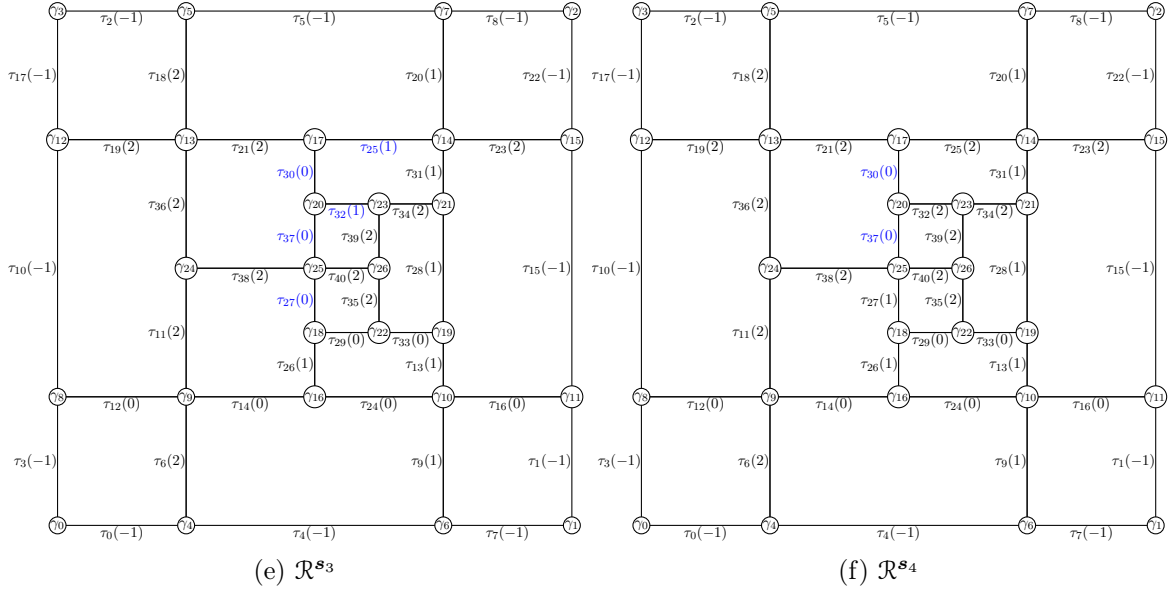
$\gamma_3$ $\tau_2(-1)$ $\gamma_5$ $\tau_5(-1)$ $\gamma_7$ $\tau_8(-1)$ $\gamma_2$
$\tau_{17}(-1)$ $\tau_{18}(2)$ $\tau_{20}(1)$ $\tau_{22}(-1)$
$\gamma_{12}$ $\tau_{19}(2)$ $\gamma_{13}$ $\tau_{21}(2)$ $\gamma_{17}$ $\tau_{25}(1)$ $\gamma_{14}$ $\tau_{23}(2)$ $\gamma_{15}$
$\tau_{30}(0)$ $\tau_{31}(1)$
$\tau_{36}(2)$ $\gamma_{20}$ $\gamma_{23}$ $\tau_{32}(1)$ $\tau_{34}(2)$ $\gamma_{21}$
$\tau_{37}(0)$ $\tau_{39}(2)$
$\tau_{10}(-1)$ $\gamma_{24}$ $\tau_{38}(2)$ $\gamma_{25}$ $\tau_{40}(2)$ $\gamma_{26}$ $\tau_{28}(1)$ $\tau_{15}(-1)$
$\tau_{27}(0)$ $\tau_{35}(2)$
$\tau_{11}(2)$ $\gamma_{18}$ $\tau_{29}(0)$ $\gamma_{22}$ $\tau_{33}(0)$ $\gamma_{19}$
$\tau_{26}(1)$ $\tau_{13}(1)$
$\gamma_8$ $\tau_{12}(0)$ $\gamma_9$ $\tau_{14}(0)$ $\gamma_{16}$ $\tau_{24}(0)$ $\gamma_{10}$ $\tau_{16}(0)$ $\gamma_{11}$
$\tau_3(-1)$ $\tau_6(2)$ $\tau_9(1)$ $\tau_1(-1)$
$\gamma_0$ $\tau_0(-1)$ $\gamma_4$ $\tau_4(-1)$ $\gamma_6$ $\tau_7(-1)$ $\gamma_1$
(e) $\mathcal{R}^{s_3}$

$\gamma_3$ $\tau_2(-1)$ $\gamma_5$ $\tau_5(-1)$ $\gamma_7$ $\tau_8(-1)$ $\gamma_2$
$\tau_{17}(-1)$ $\tau_{18}(2)$ $\tau_{20}(1)$ $\tau_{22}(-1)$
$\gamma_{12}$ $\tau_{19}(2)$ $\gamma_{13}$ $\tau_{21}(2)$ $\gamma_{17}$ $\tau_{25}(2)$ $\gamma_{14}$ $\tau_{23}(2)$ $\gamma_{15}$
$\tau_{30}(0)$ $\tau_{31}(1)$
$\tau_{36}(2)$ $\gamma_{20}$ $\tau_{32}(2)$ $\gamma_{23}$ $\tau_{34}(2)$ $\gamma_{21}$
$\tau_{37}(0)$ $\tau_{39}(2)$
$\tau_{10}(-1)$ $\gamma_{24}$ $\tau_{38}(2)$ $\gamma_{25}$ $\tau_{40}(2)$ $\gamma_{26}$ $\tau_{28}(1)$ $\tau_{15}(-1)$
$\tau_{27}(1)$ $\tau_{35}(2)$
$\tau_{11}(2)$ $\gamma_{18}$ $\tau_{29}(0)$ $\gamma_{22}$ $\tau_{33}(0)$ $\gamma_{19}$
$\tau_{26}(1)$ $\tau_{13}(1)$
$\gamma_8$ $\tau_{12}(0)$ $\gamma_9$ $\tau_{14}(0)$ $\gamma_{16}$ $\tau_{24}(0)$ $\gamma_{10}$ $\tau_{16}(0)$ $\gamma_{11}$
$\tau_3(-1)$ $\tau_6(2)$ $\tau_9(1)$ $\tau_1(-1)$
$\gamma_0$ $\tau_0(-1)$ $\gamma_4$ $\tau_4(-1)$ $\gamma_6$ $\tau_7(-1)$ $\gamma_1$
(f) $\mathcal{R}^{s_4}$